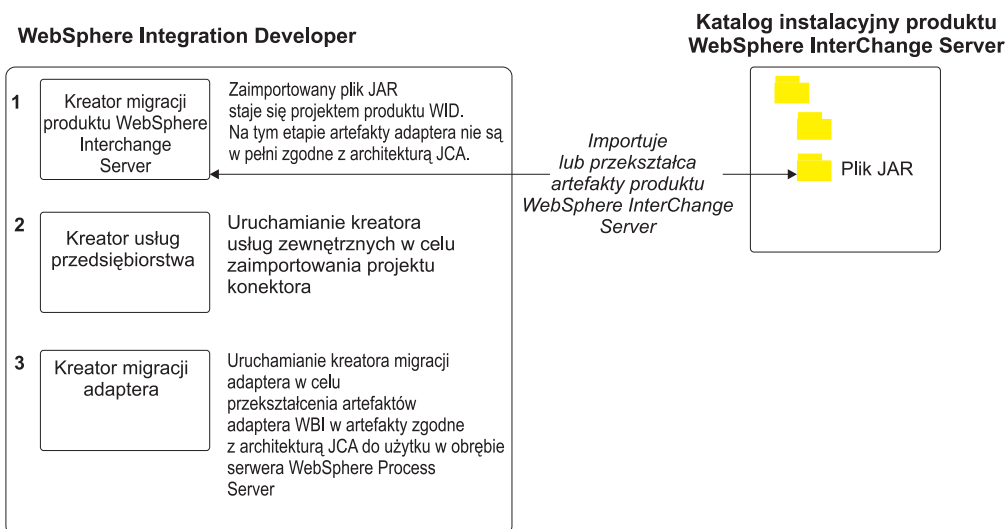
WebSphere Integration Developer

Katalog instalacyjny produktu WebSphere InterChange Server

1

Kreator migracji produktu WebSphere Interchange Server

Zaimportowany plik JAR staje się projektem produktu WID. Na tym etapie artefakty adaptera nie są w pełni zgodne z architekturą JCA.

Importuje lub przekształca artefakty produktu WebSphere InterChange Server

Plik JAR

2

Kreator usług przedsiębiorstwa

Uruchamianie kreatora usług zewnętrznych w celu zaimportowania projektu konektora

3

Kreator migracji adaptera

Uruchamianie kreatora migracji adaptera w celu przekształcenia artefaktów adaptera WBI w artefakty zgodne z architekturą JCA do użytku w obrębie serwera WebSphere Process Server